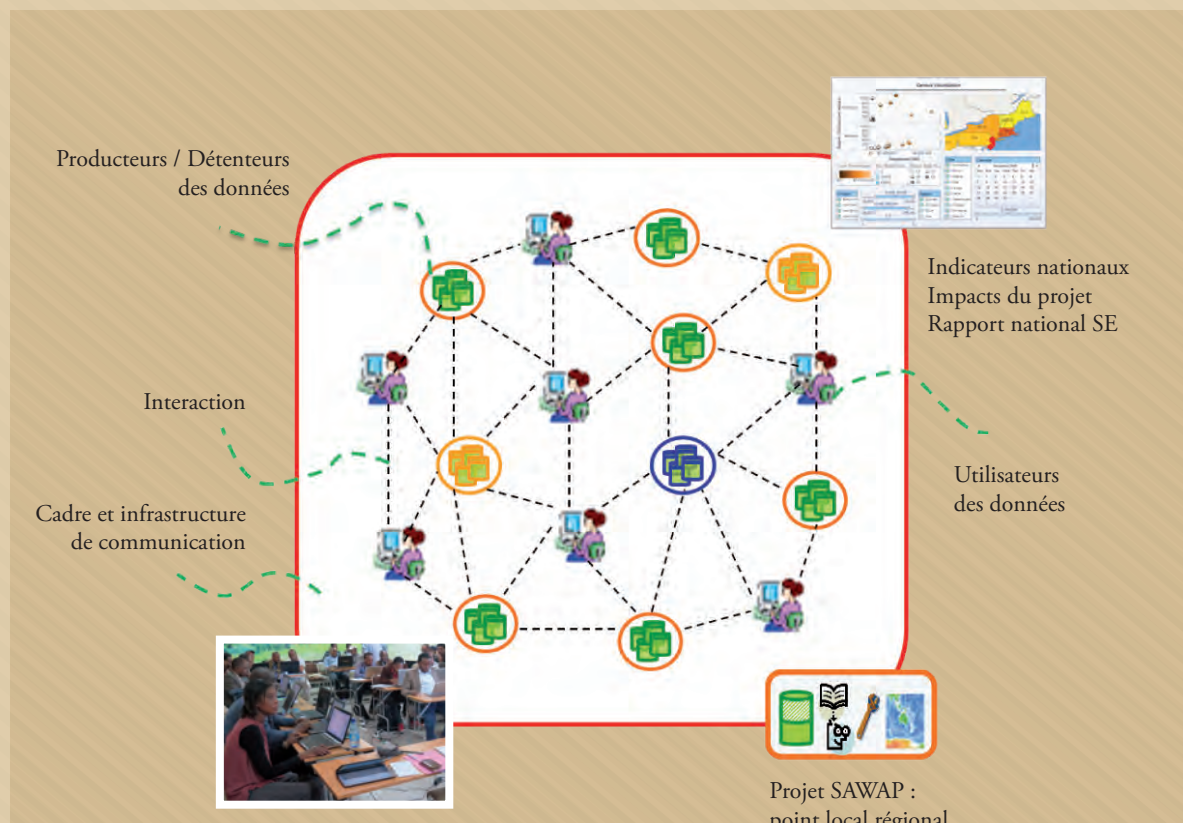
Producteurs / Détenteurs des données

Indicateurs nationaux
Impacts du projet
Rapport national SE

Interaction

Utilisateurs des données

Cadre et infrastructure de communication

Projet SAWAP :
point local régional